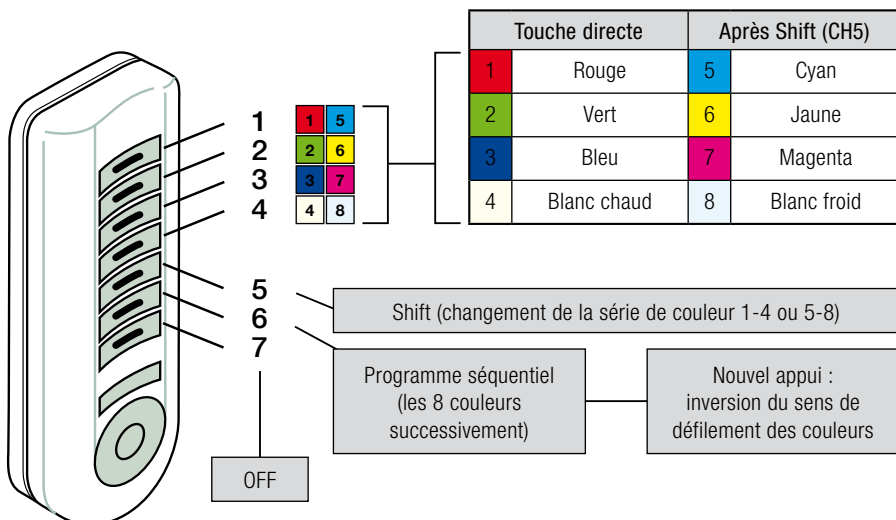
1
2
3
4

| 1 | 5 |
|---|---|
| 2 | 6 |
| 3 | 7 |
| 4 | 8 |

| Touche directe | | Après Shift (CH5) | |
|---|---|---|---|
| 1 | Rouge | 5 | Cyan |
| 2 | Vert | 6 | Jaune |
| 3 | Bleu | 7 | Magenta |
| 4 | Blanc chaud | 8 | Blanc froid |

5
6
7

Shift (changement de la série de couleur 1-4 ou 5-8)

Programme séquentiel (les 8 couleurs successivement)

Nouvel appui : inversion du sens de défilement des couleurs

OFF